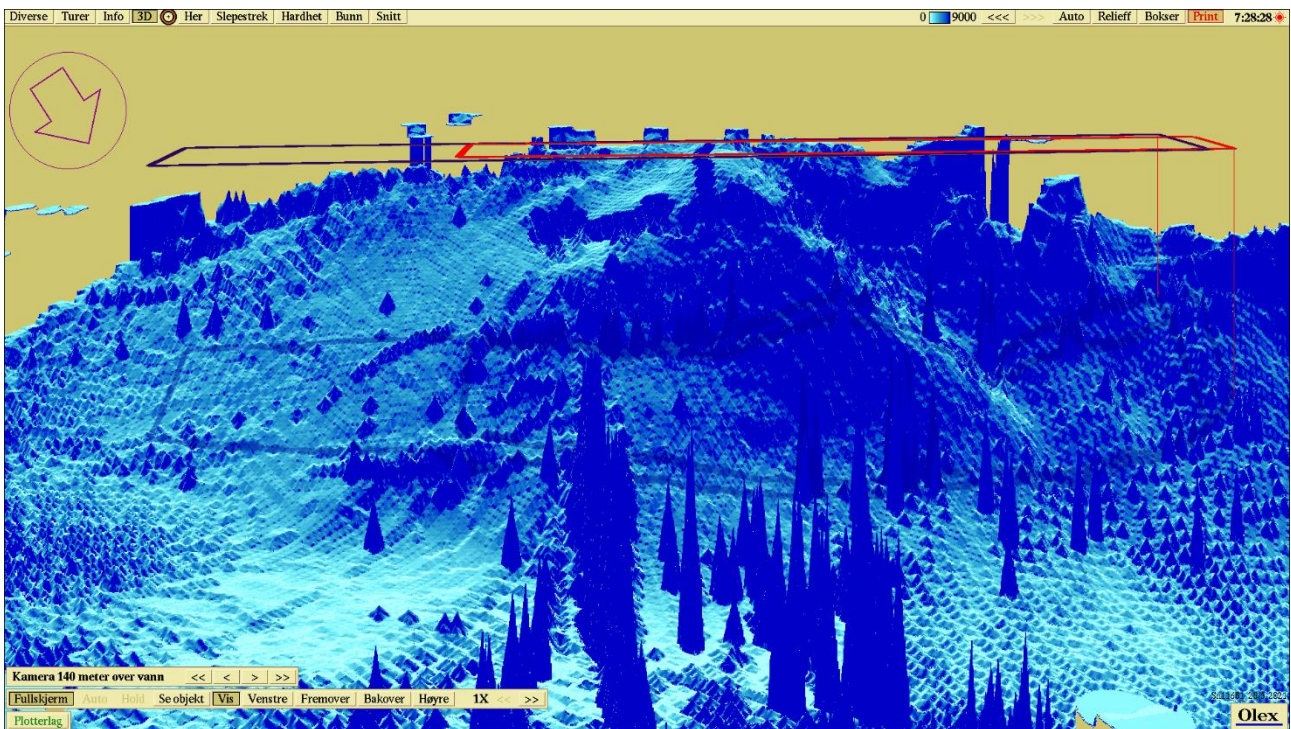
Diverse Turer Info 3D Her Slepestrek Hardhet Bunn Snitt

0 9000 <<< >>> Auto Relieff Bokser Print 7:28:28

Kamera 140 meter over vann << < > >>

Fullskjerm Auto Hold Se objekt Vis Venstre Fremover Bakover Høyre 1X << >>

Plotterlag

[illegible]

Olex